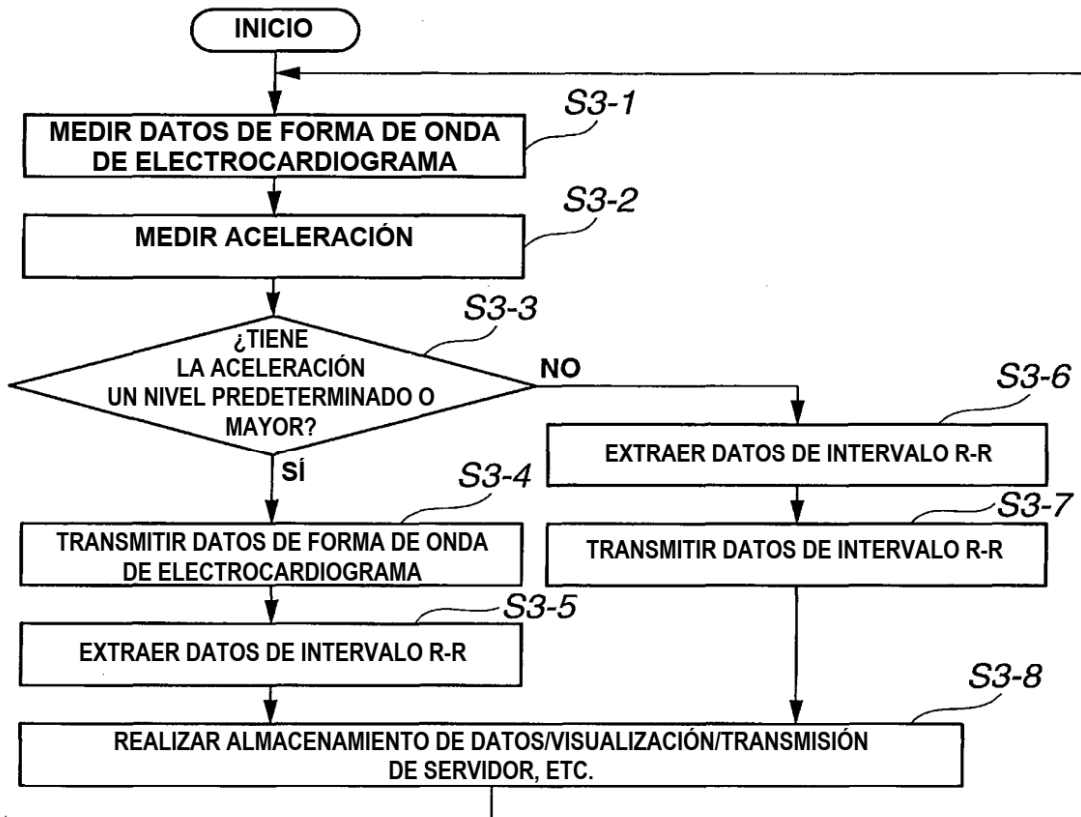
INICIO

S3-1
MEDIR DATOS DE FORMA DE ONDA DE ELECTROCARDIOGRAMA

S3-2
MEDIR ACELERACIÓN

S3-3
¿TIENE LA ACELERACIÓN UN NIVEL PREDETERMINADO O MAYOR?

NO

SÍ

S3-4
TRANSMITIR DATOS DE FORMA DE ONDA DE ELECTROCARDIOGRAMA

S3-5
EXTRAER DATOS DE INTERVALO R-R

S3-6
EXTRAER DATOS DE INTERVALO R-R

S3-7
TRANSMITIR DATOS DE INTERVALO R-R

S3-8
REALIZAR ALMACENAMIENTO DE DATOS/VISUALIZACIÓN/TRANSMISIÓN DE SERVIDOR, ETC.